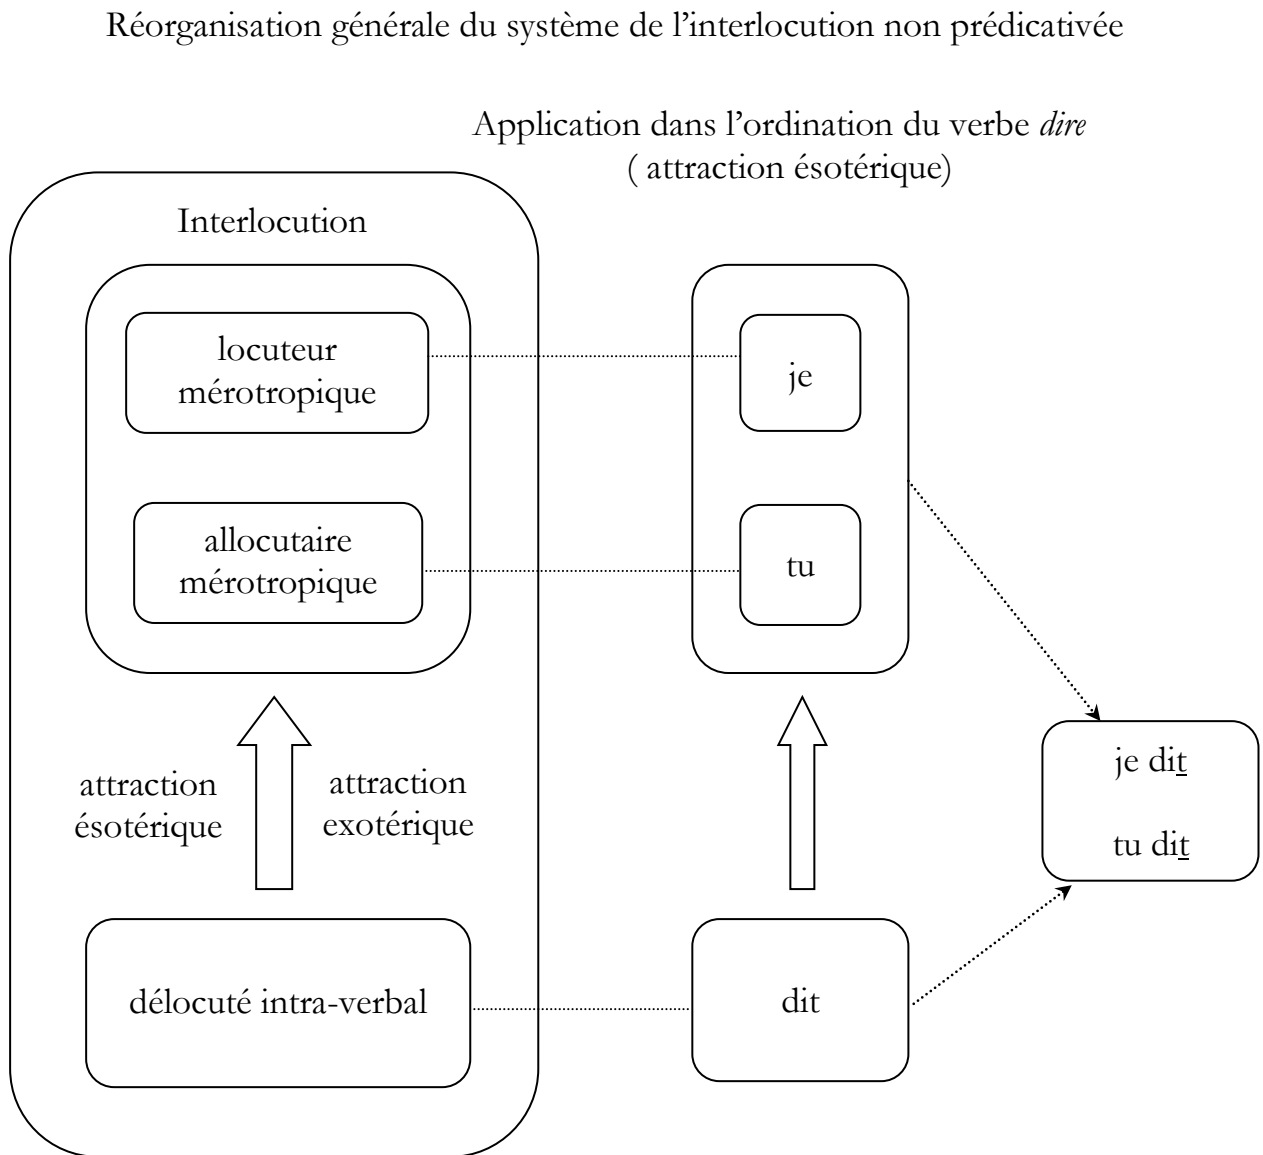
Réorganisation générale du système de l'interlocution non prédicativée

Application dans l'ordination du verbe *dire*
( attraction ésotérique)

Interlocution

locuteur mérotropique

allocutaire mérotropique

attraction ésotérique

attraction exotérique

délocuté intra-verbal

je

tu

dit

je dit

tu dit